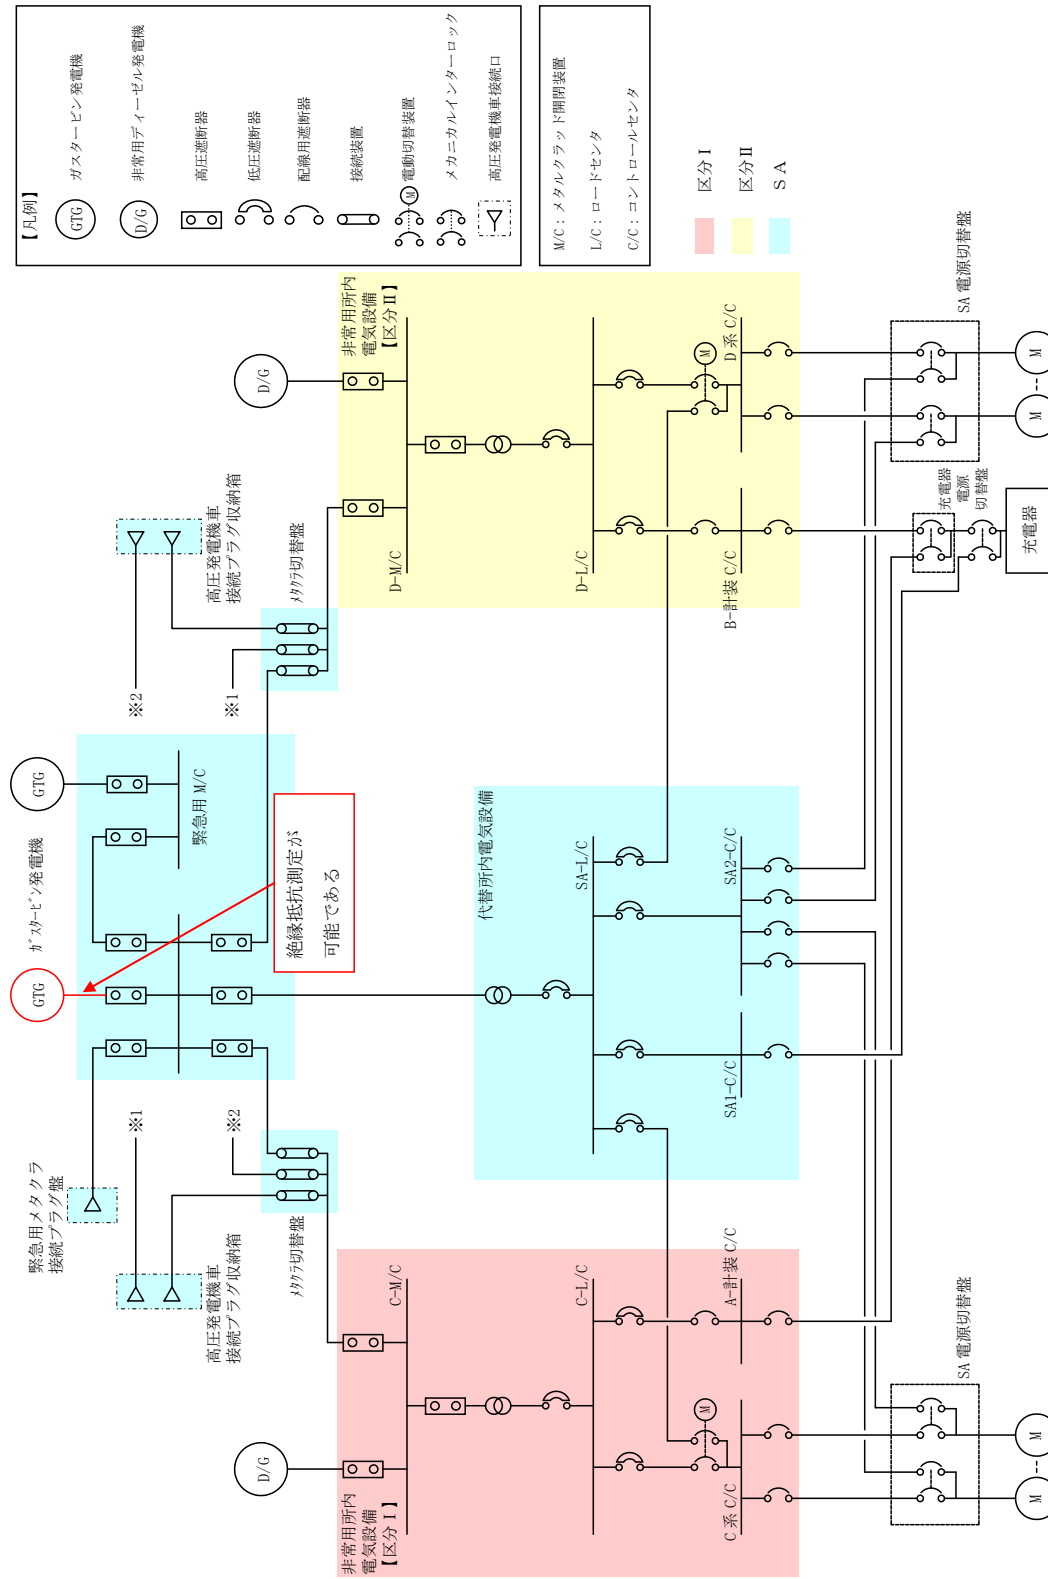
【凡例】
GTG ガスタービン発電機
D/G 非常用ディーゼル発電機
高圧遮断器
低圧遮断器
配線用遮断器
接続装置
M 電動切替装置
メカニカルインターロック
高圧発電機車接続口

M/C：メタルクラッド開閉装置
L/C：ロードセンタ
C/C：コントロールセンタ

区分Ⅰ
区分Ⅱ
SA

非常用所内電気設備【区分Ⅱ】
D/G
D-M/C
D-L/C
D系 C/C
B-計装 C/C
M
M
M
SA 電源切替盤
充電器電源切替盤
充電器
高圧発電機車接続プラグ収納箱
ﾒﾀｸﾗ切替盤
※2
※1
GTG
緊急用 M/C
ｶﾞｽﾀｰﾋﾞﾝ発電機
GTG
絶縁抵抗測定が可能である
代替所内電気設備
SA-L/C
SA2-C/C
SA1-C/C
※1
※2
緊急用メタクラ接続プラグ盤
高圧発電機車接続プラグ収納箱
ﾒﾀｸﾗ切替盤
C-M/C
C-L/C
A-計装 C/C
M
D/G
非常用所内電気設備【区分Ⅰ】
C系 C/C
SA 電源切替盤
M
M